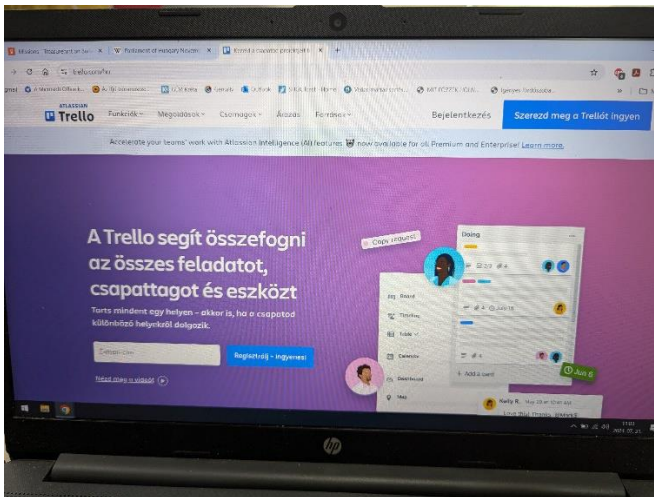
Missions · Restaurant an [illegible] × | W Parliament of Hungary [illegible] × | Kezdje a csapatot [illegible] × | +

trello.com/hu

ATLASSIAN
Trello | Funkciók | Megoldások | Csomagok | Árazás | Források | Bejelentkezés | Szerezd meg a Trellót ingyen

"Accelerate your teams' work with Atlassian Intelligence (AI) features now available for all Premium and Enterprise! Learn more.

A Trello segít összefogni az összes feladatot, csapattagot és eszközt

Tarts mindent egy helyen - akkor is, ha a csapatod különböző helyekről dolgozik.

E-mail-cím

Regisztrálj - ingyenes!

Nézd meg a videót

Copy request

Doing

Board

Timeline

Table

Calendar

Dashboard

Map

Jun 6

+ Add a card

Kelly R.

hp